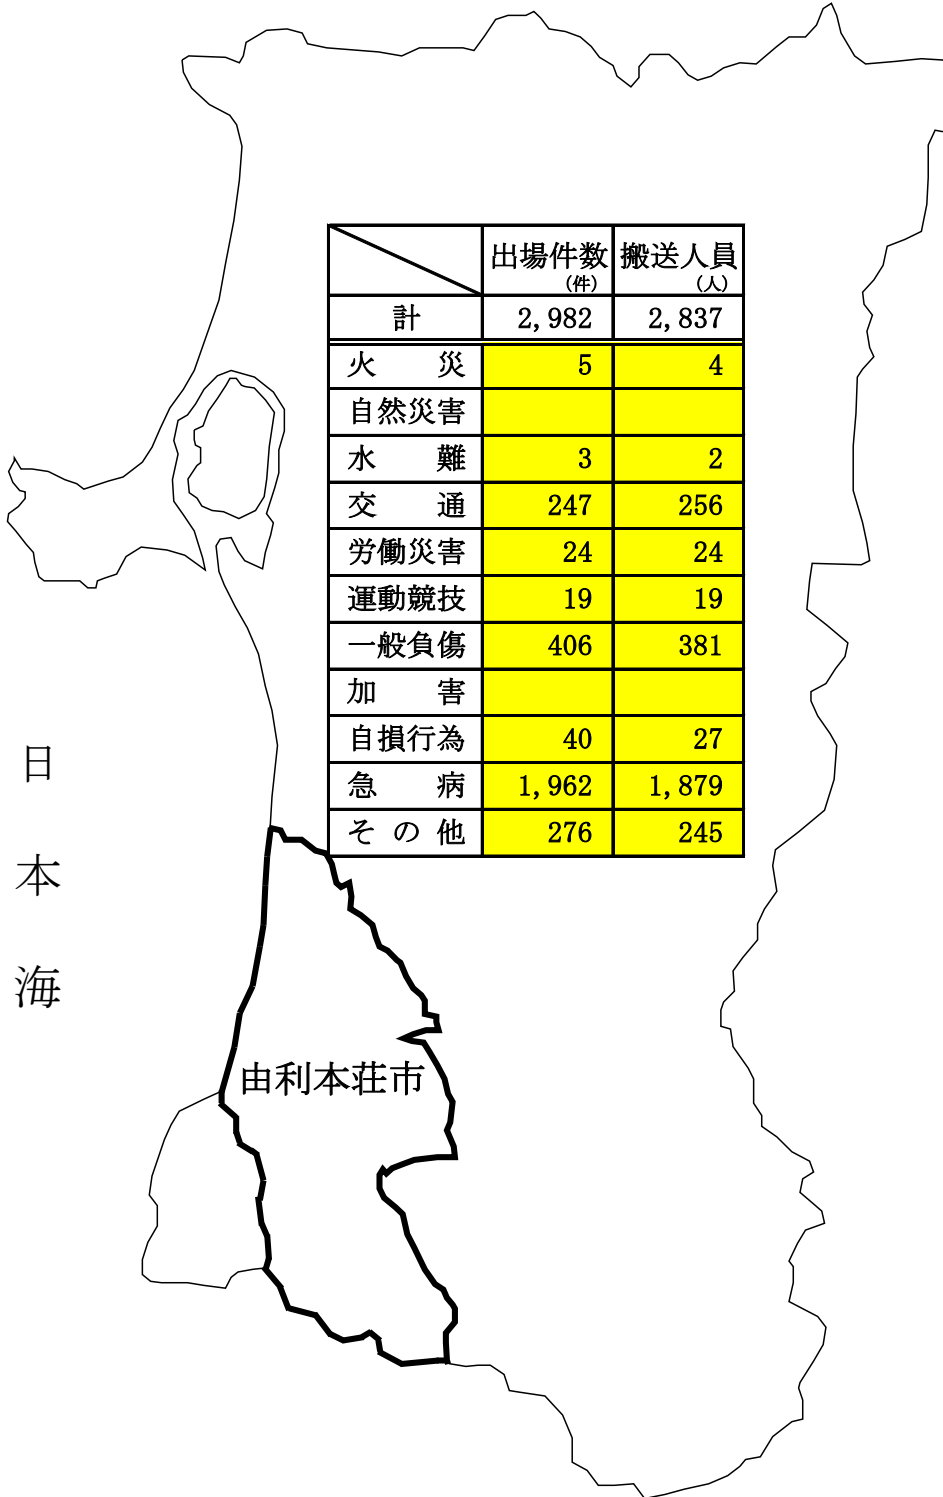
| | 出場件数 (件) | 搬送人員 (人) |
|---|---|---|
| 計 | 2,982 | 2,837 |
| 火　災 | 5 | 4 |
| 自然災害 | | |
| 水　難 | 3 | 2 |
| 交　通 | 247 | 256 |
| 労働災害 | 24 | 24 |
| 運動競技 | 19 | 19 |
| 一般負傷 | 406 | 381 |
| 加　害 | | |
| 自損行為 | 40 | 27 |
| 急　病 | 1,962 | 1,879 |
| そ の 他 | 276 | 245 |

日本海

由利本荘市